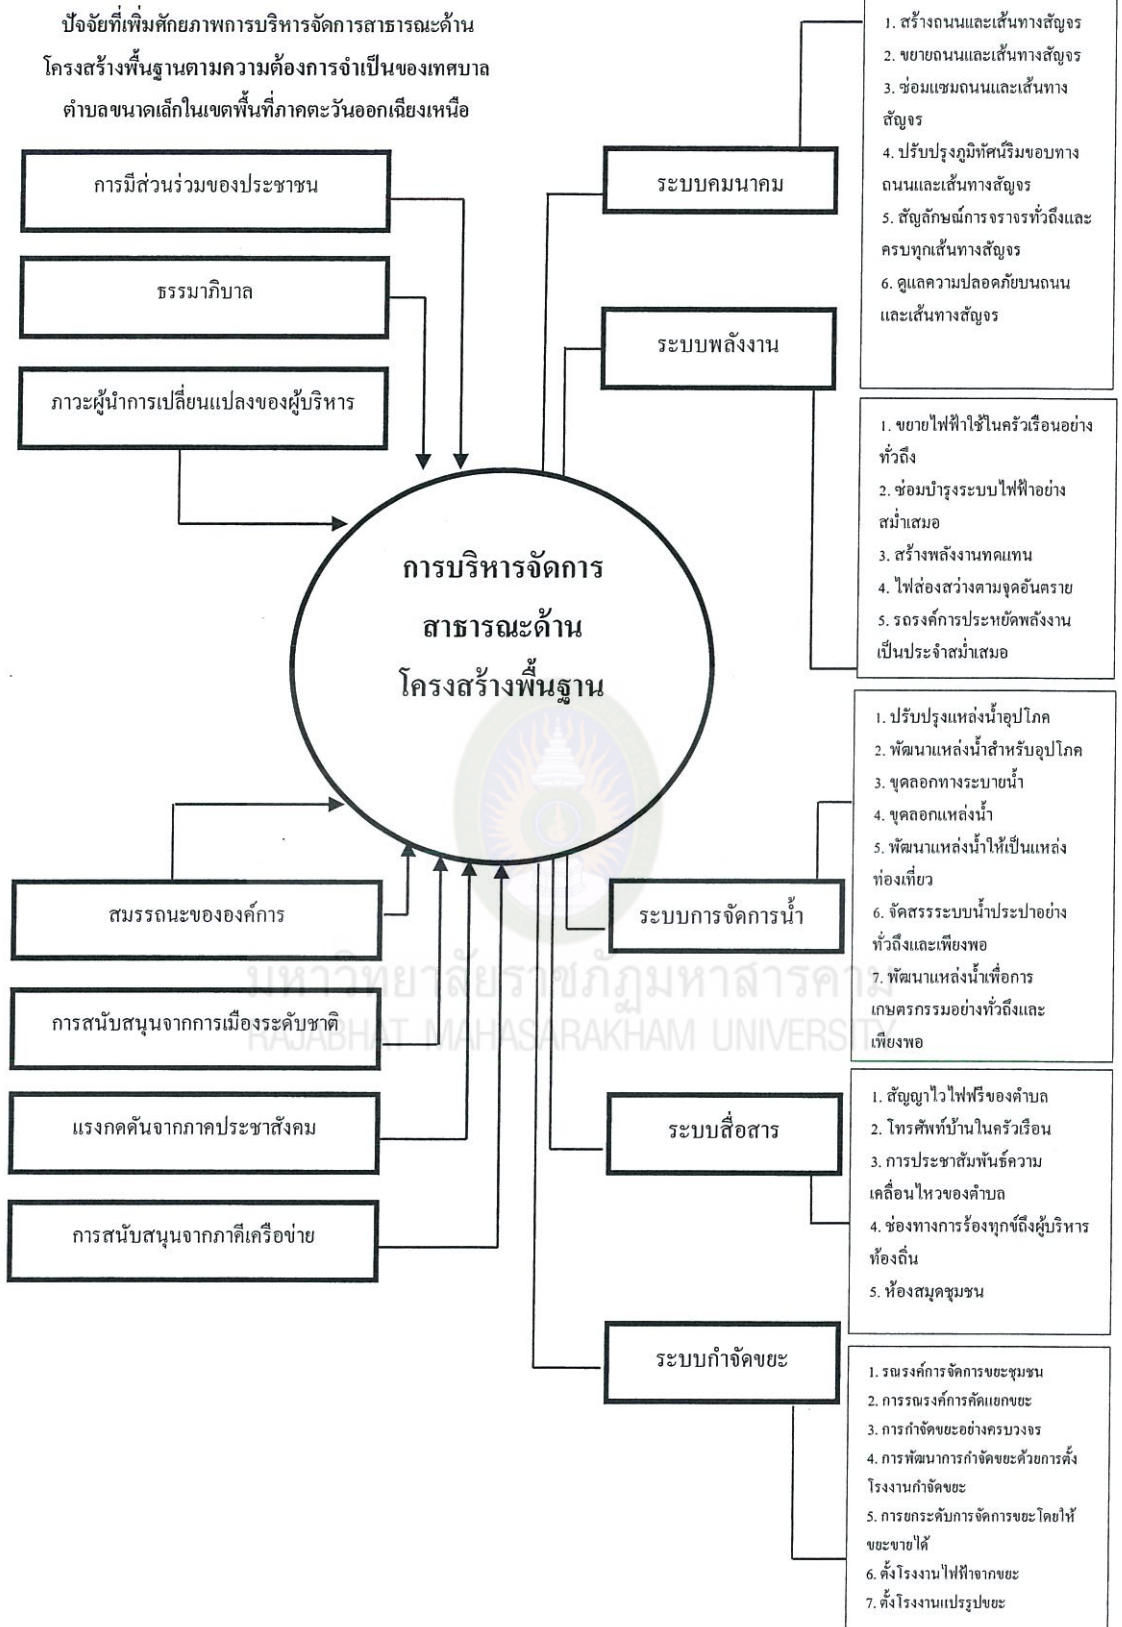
ปัจจัยที่เพิ่มศักยภาพการบริหารจัดการสาธารณะด้านโครงสร้างพื้นฐานตามความต้องการจำเป็นของเทศบาลตำบลขนาดเล็กในเขตพื้นที่ภาคตะวันออกเฉียงเหนือ

การมีส่วนร่วมของประชาชน

ธรรมาภิบาล

ภาวะผู้นำการเปลี่ยนแปลงของผู้บริหาร

การบริหารจัดการสาธารณะด้านโครงสร้างพื้นฐาน

สมรรถนะขององค์การ

การสนับสนุนจากการเมืองระดับชาติ

แรงกดดันจากภาคประชาสังคม

การสนับสนุนจากภาคีเครือข่าย

ระบบคมนาคม

1. สร้างถนนและเส้นทางสัญจร
2. ขยายถนนและเส้นทางสัญจร
3. ซ่อมแซมถนนและเส้นทางสัญจร
4. ปรับปรุงภูมิทัศน์ริมขอบทางถนนและเส้นทางสัญจร
5. สัญลักษณ์การจราจรทั่วถึงและครบทุกเส้นทางสัญจร
6. ดูแลความปลอดภัยบนถนนและเส้นทางสัญจร

ระบบพลังงาน

1. ขยายไฟฟ้าใช้ในครัวเรือนอย่างทั่วถึง
2. ซ่อมบำรุงระบบไฟฟ้าอย่างสม่ำเสมอ
3. สร้างพลังงานทดแทน
4. ไฟส่องสว่างตามจุดอันตราย
5. รถรงค์การประหยัดพลังงานเป็นประจำสม่ำเสมอ

ระบบการจัดการน้ำ

1. ปรับปรุงแหล่งน้ำอุปโภค
2. พัฒนาแหล่งน้ำสำหรับอุปโภค
3. ขุดลอกทางระบายน้ำ
4. ขุดลอกแหล่งน้ำ
5. พัฒนาแหล่งน้ำให้เป็นแหล่งท่องเที่ยว
6. จัดสรรระบบน้ำประปาอย่างทั่วถึงและเพียงพอ
7. พัฒนาแหล่งน้ำเพื่อการเกษตรกรรมอย่างทั่วถึงและเพียงพอ

ระบบสื่อสาร

1. สัญญาไวไฟฟรีของตำบล
2. โทรศัพท์บ้านในครัวเรือน
3. การประชาสัมพันธ์ความเคลื่อนไหวของตำบล
4. ช่องทางการร้องทุกข์ถึงผู้บริหารท้องถิ่น
5. ห้องสมุดชุมชน

ระบบกำจัดขยะ

1. รณรงค์การจัดการขยะชุมชน
2. การรณรงค์การคัดแยกขยะ
3. การกำจัดขยะอย่างครบวงจร
4. การพัฒนาการกำจัดขยะด้วยการตั้งโรงงานกำจัดขยะ
5. การยกระดับการจัดการขยะโดยให้ขยะขายได้
6. ตั้งโรงงานไฟฟ้าจากขยะ
7. ตั้งโรงงานแปรรูปขยะ

มหาวิทยาลัยราชภัฏมหาสารคาม
RAJABHAT MAHASARAKHAM UNIVERSITY